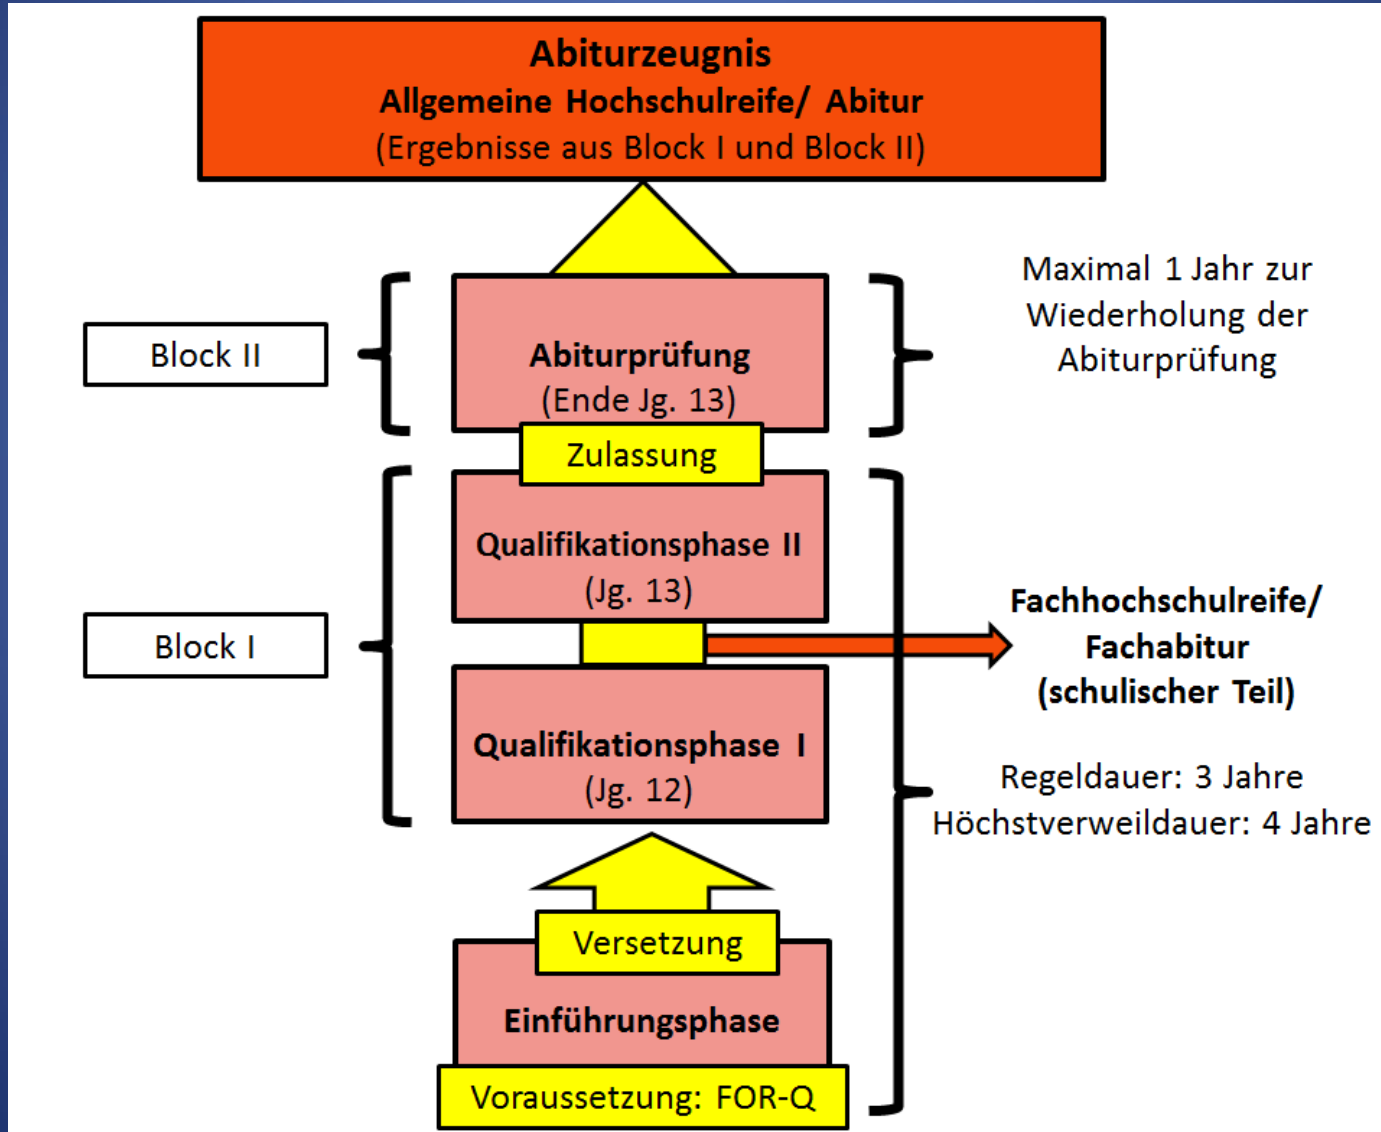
Abiturzeugnis
Allgemeine Hochschulreife/ Abitur
(Ergebnisse aus Block I und Block II)

Block II

Abiturprüfung
(Ende Jg. 13)

Maximal 1 Jahr zur Wiederholung der Abiturprüfung

Zulassung

Block I

Qualifikationsphase II
(Jg. 13)

Fachhochschulreife/ Fachabitur (schulischer Teil)

Qualifikationsphase I
(Jg. 12)

Regeldauer: 3 Jahre
Höchstverweildauer: 4 Jahre

Versetzung

Einführungsphase

Voraussetzung: FOR-Q